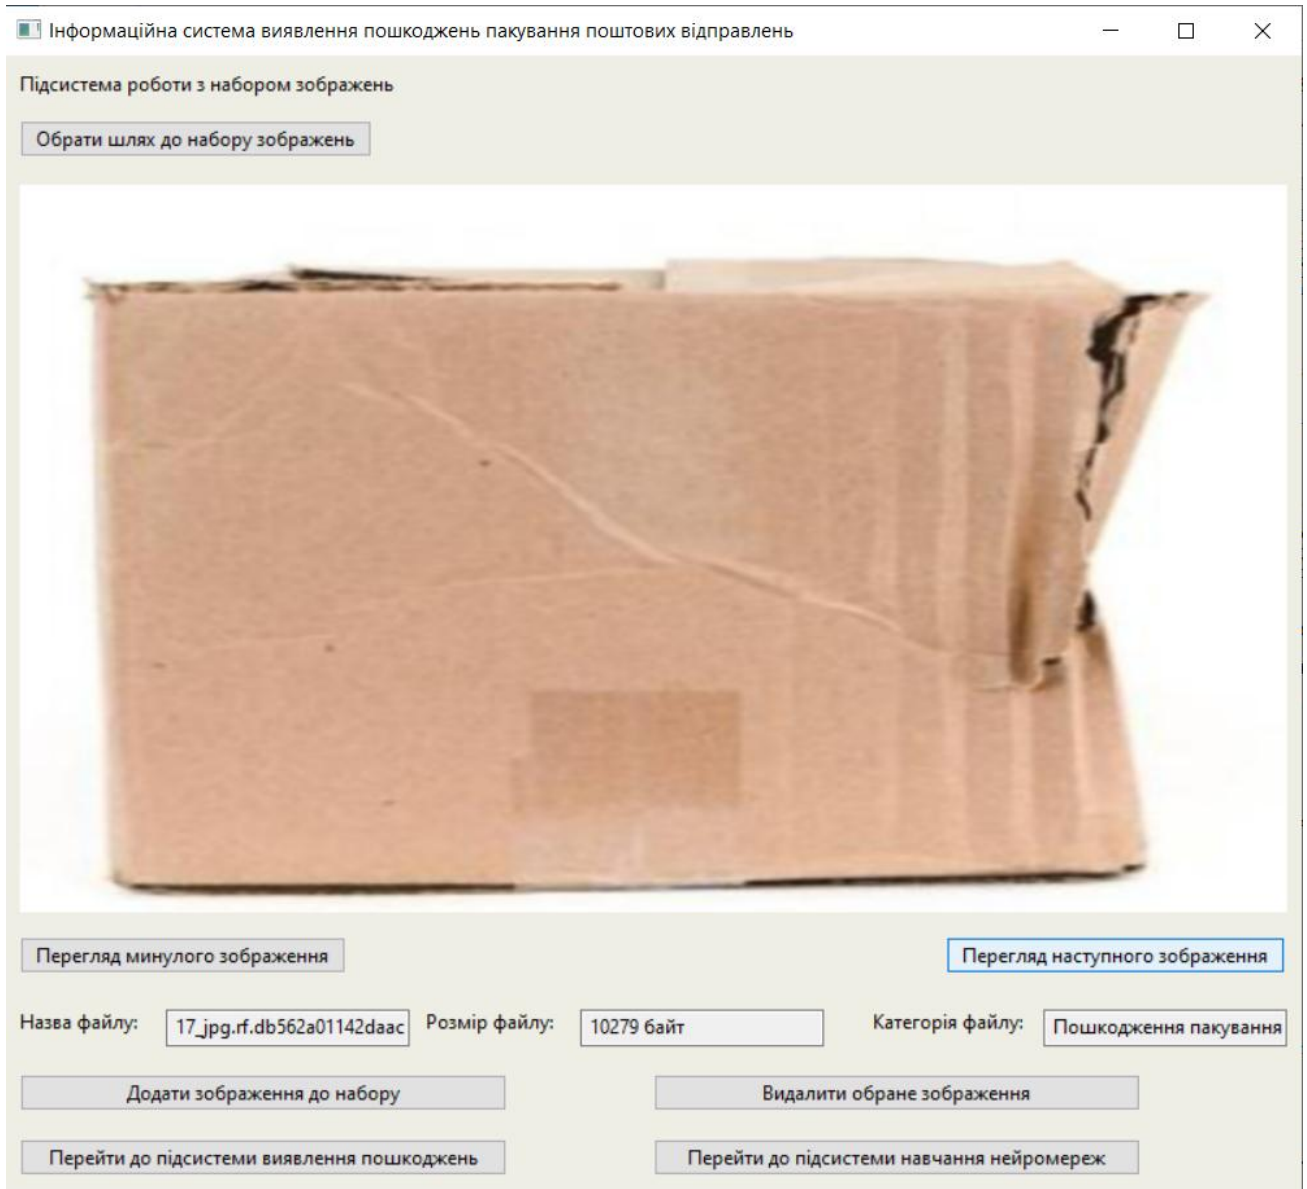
Інформаційна система виявлення пошкоджень пакування поштових відправлень

Підсистема роботи з набором зображень

Обрати шлях до набору зображень

Перегляд минулого зображення

Перегляд наступного зображення

Назва файлу: 17_jpg.rf.db562a01142daac

Розмір файлу: 10279 байт

Категорія файлу: Пошкодження пакування

Додати зображення до набору

Видалити обране зображення

Перейти до підсистеми виявлення пошкоджень

Перейти до підсистеми навчання нейромереж